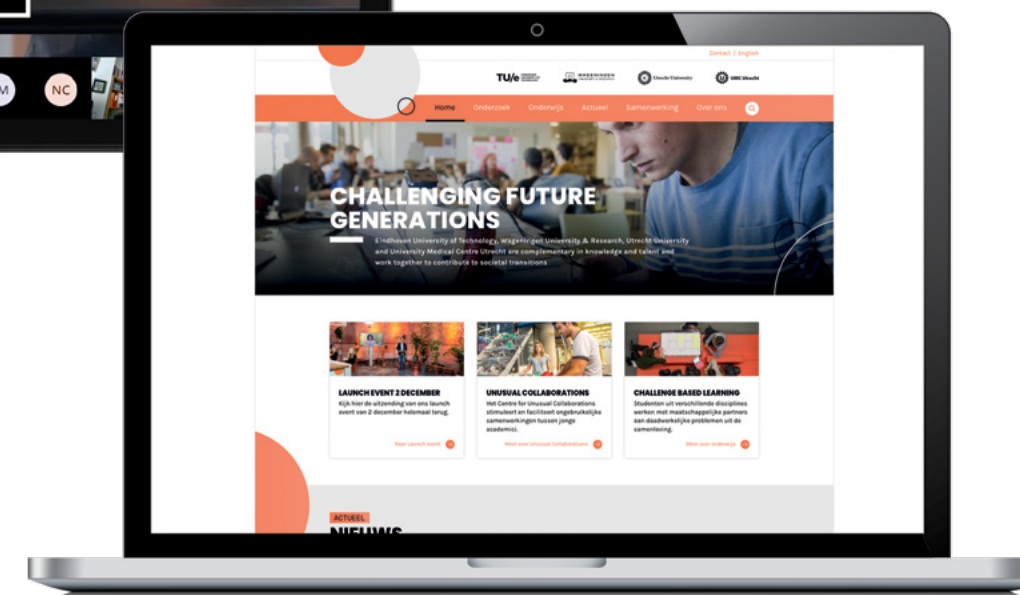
M NC

Contact | English

TU/e WAGENINGEN Utrecht University UMC Utrecht

Home Onderzoek Onderwijs Actueel Samenwerking Over ons

CHALLENGING FUTURE GENERATIONS

Eindhoven University of Technology, Wageningen University & Research, Utrecht University and University Medical Centre Utrecht are complementary in knowledge and talent and work together to contribute to societal transitions

LAUNCH EVENT 2 DECEMBER

Kijk hier de uitzending van ons launch event van 2 december helemaal terug.

Naar Launch event

UNUSUAL COLLABORATIONS

Het Centre for Unusual Collaborations stimuleert en faciliteert ongebruikelijke samenwerkingen tussen jonge academici.

Meer over Unusual Collaborations

CHALLENGE BASED LEARNING

Studenten uit verschillende disciplines werken met maatschappelijke partners aan daadwerkelijke problemen uit de samenleving.

Meer over onderwijs

ACTUEEL

NIEUWS